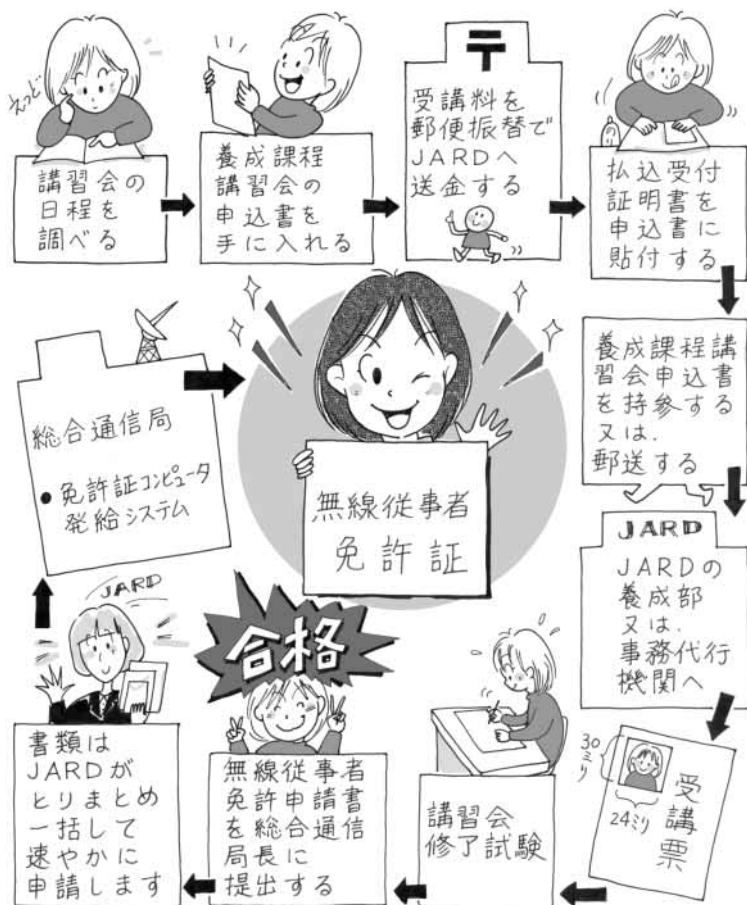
えっと

講習会の日程を調べる

養成課程講習会の申込書を手に入れる

〒

受講料を郵便振替でJARDへ送金する

払込受付証明書を申込書に貼付する

養成課程講習会申込書を持参する又は、郵送する

JARD

JARDの養成部又は、事務代行機関へ

30ミリ

24ミリ

受講票

講習会修了試験

合格

無線従事者免許申請書を総合通信局長に提出する

JARD

書類はJARDがとりまとめ一括して速やかに申請します

総合通信局

● 免許証コンピュータ発給システム

無線従事者免許証